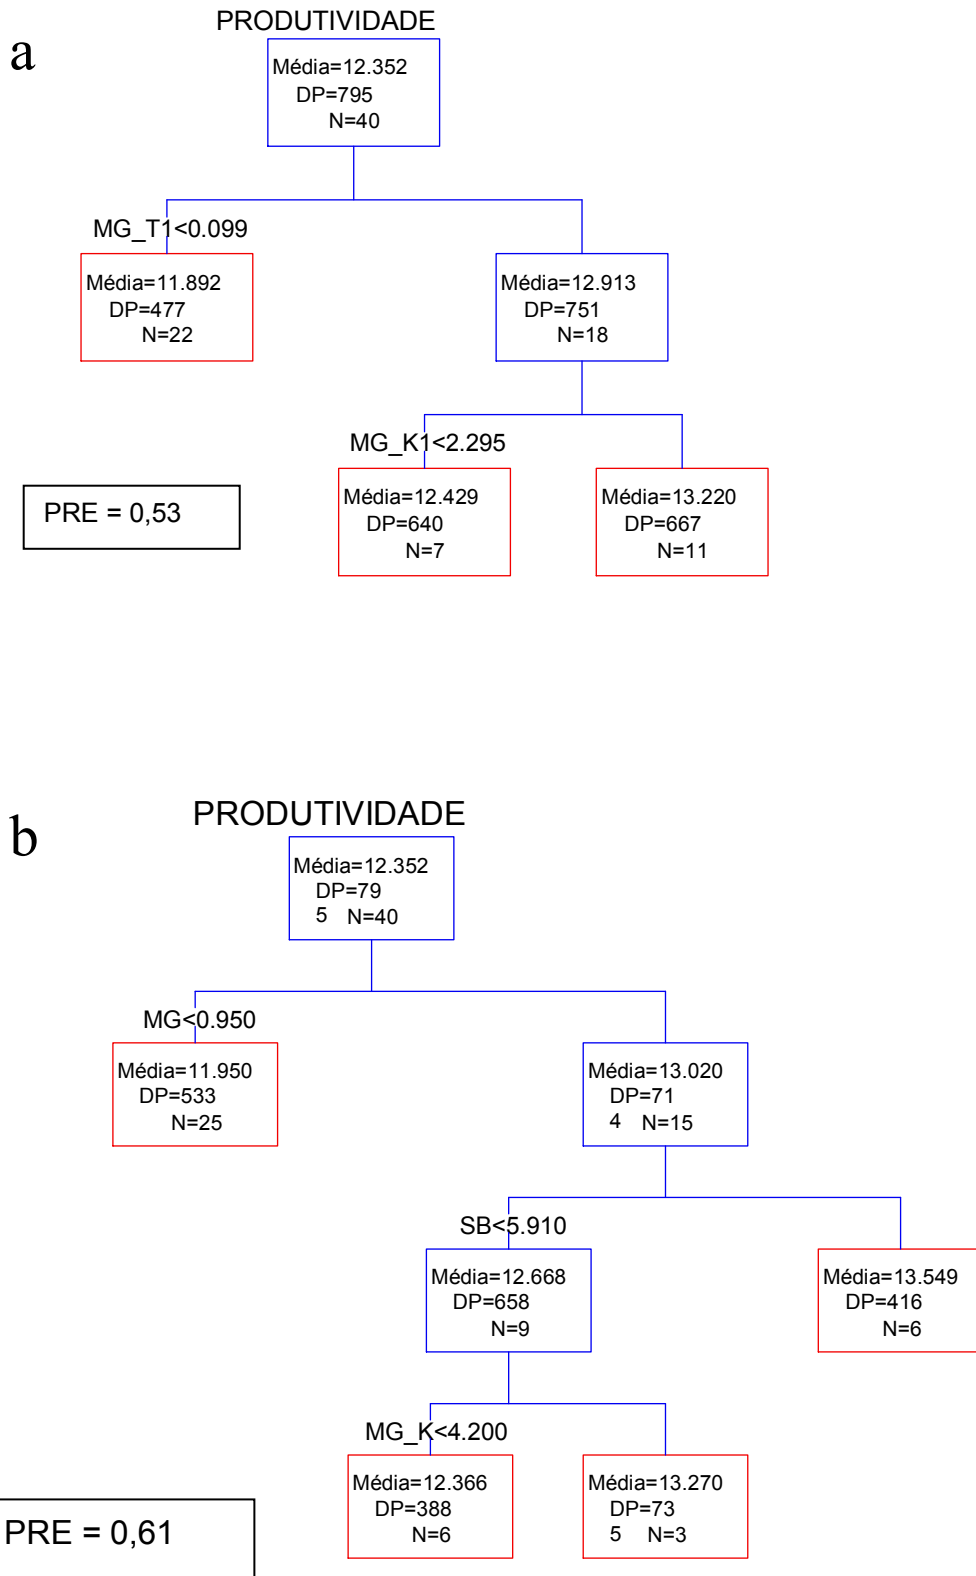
a

PRODUTIVIDADE

Média=12.352
DP=795
N=40

MG_T1<0.099

Média=11.892
DP=477
N=22

Média=12.913
DP=751
N=18

MG_K1<2.295

PRE = 0,53

Média=12.429
DP=640
N=7

Média=13.220
DP=667
N=11

b

PRODUTIVIDADE

Média=12.352
DP=79
5 N=40

MG<0.950

Média=11.950
DP=533
N=25

Média=13.020
DP=71
4 N=15

SB<5.910

Média=12.668
DP=658
N=9

Média=13.549
DP=416
N=6

MG_K<4.200

Média=12.366
DP=388
N=6

Média=13.270
DP=73
5 N=3

PRE = 0,61